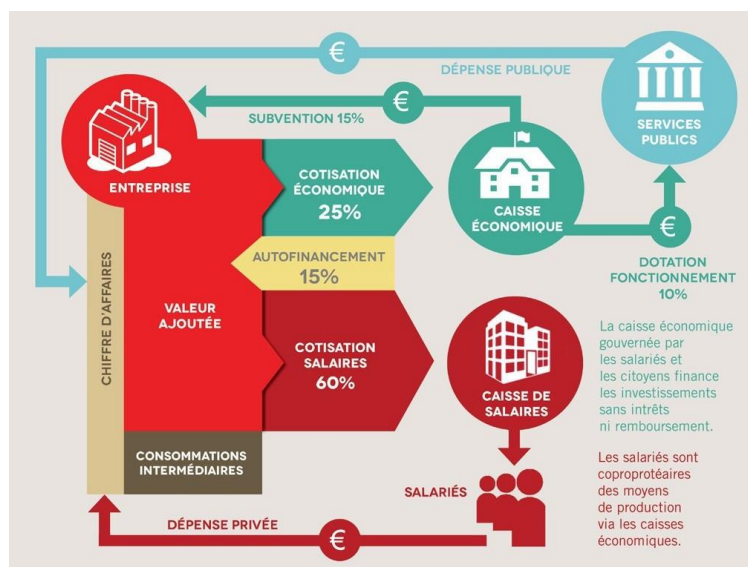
€

DÉPENSE PUBLIQUE

€

SUBVENTION 15%

SERVICES PUBLICS

ENTREPRISE

COTISATION ÉCONOMIQUE 25%

CAISSE ÉCONOMIQUE

€

AUTOFINANCEMENT 15%

DOTATION FONCTIONNEMENT 10%

CHIFFRE D'AFFAIRES

VALEUR AJOUTÉE

COTISATION SALAIRES 60%

CAISSE DE SALAIRES

La caisse économique gouvernée par les salariés et les citoyens finance les investissements sans intrêts ni remboursement.

CONSOMMATIONS INTERMÉDIAIRES

SALARIÉS

Les salariés sont coproprotéaires des moyens de production via les caisses économiques.

DÉPENSE PRIVÉE

€